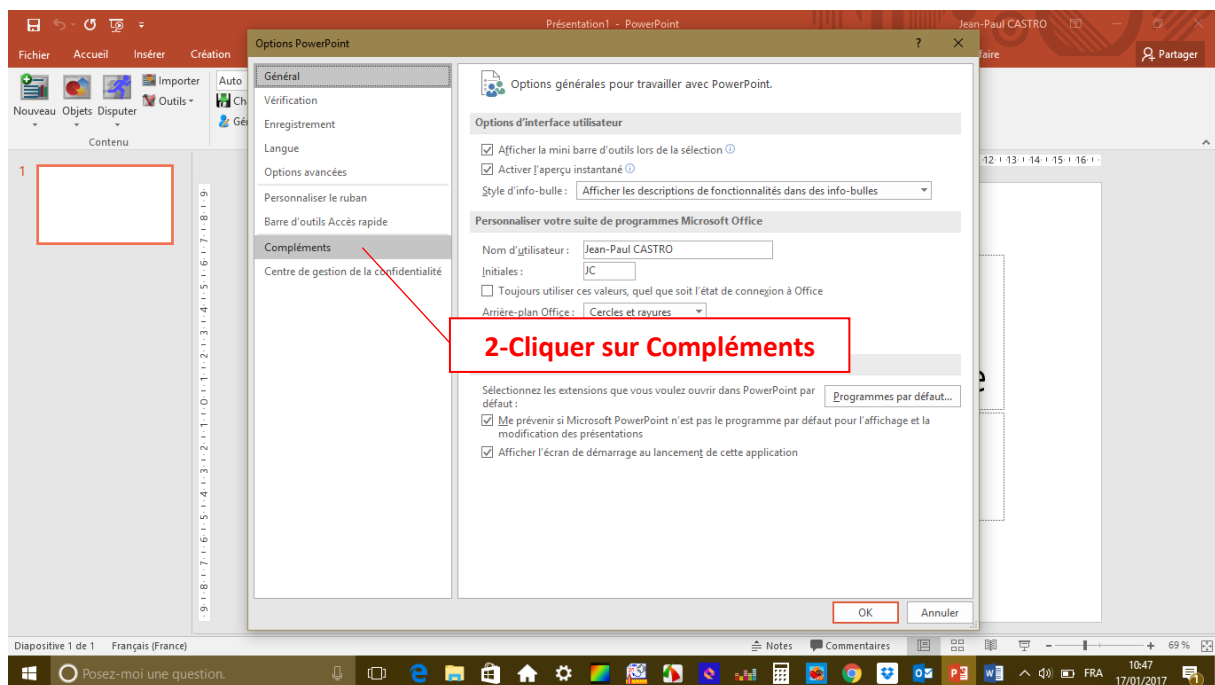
Présentation1 - PowerPoint
Jean-Paul CASTRO
Fichier Accueil Insérer Création
Partager
Importer
Outils
Auto
Nouveau Objets Disputer
Contenu
1
Options PowerPoint
?
Général
Vérification
Enregistrement
Langue
Options avancées
Personnaliser le ruban
Barre d'outils Accès rapide
Compléments
Centre de gestion de la confidentialité
Options générales pour travailler avec PowerPoint.
Options d'interface utilisateur
Afficher la mini barre d'outils lors de la sélection
Activer l'aperçu instantané
Style d'info-bulle : Afficher les descriptions de fonctionnalités dans des info-bulles
Personnaliser votre suite de programmes Microsoft Office
Nom d'utilisateur : Jean-Paul CASTRO
Initiales : JC
Toujours utiliser ces valeurs, quel que soit l'état de connexion à Office
Arrière-plan Office : Cercles et rayures
2-Cliquer sur Compléments
Sélectionnez les extensions que vous voulez ouvrir dans PowerPoint par défaut :
Programmes par défaut...
Me prévenir si Microsoft PowerPoint n'est pas le programme par défaut pour l'affichage et la modification des présentations
Afficher l'écran de démarrage au lancement de cette application
OK
Annuler
Diapositive 1 de 1 Français (France)
Notes Commentaires
69 %
Posez-moi une question.
FRA
10:47
17/01/2017